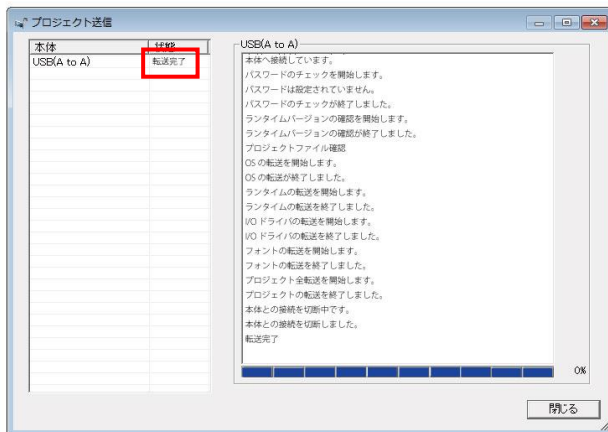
プロジェクト送信

| 本体 | 状態 |
|---|---|
| USB(A to A) | 転送完了 |

USB(A to A)

本体へ接続しています。
パスワードのチェックを開始します。
パスワードは設定されていません。
パスワードのチェックが終了しました。
ランタイムバージョンの確認を開始します。
ランタイムバージョンの確認が終了しました。
プロジェクトファイル確認
OS の転送を開始します。
OS の転送が終了しました。
ランタイムの転送を開始します。
ランタイムの転送を終了しました。
I/O ドライバの転送を開始します。
I/O ドライバの転送を終了しました。
フォントの転送を開始します。
フォントの転送を終了しました。
プロジェクト全転送を開始します。
プロジェクトの転送を終了しました。
本体との接続を切断中です。
本体との接続を切断しました。
転送完了

0%

閉じる